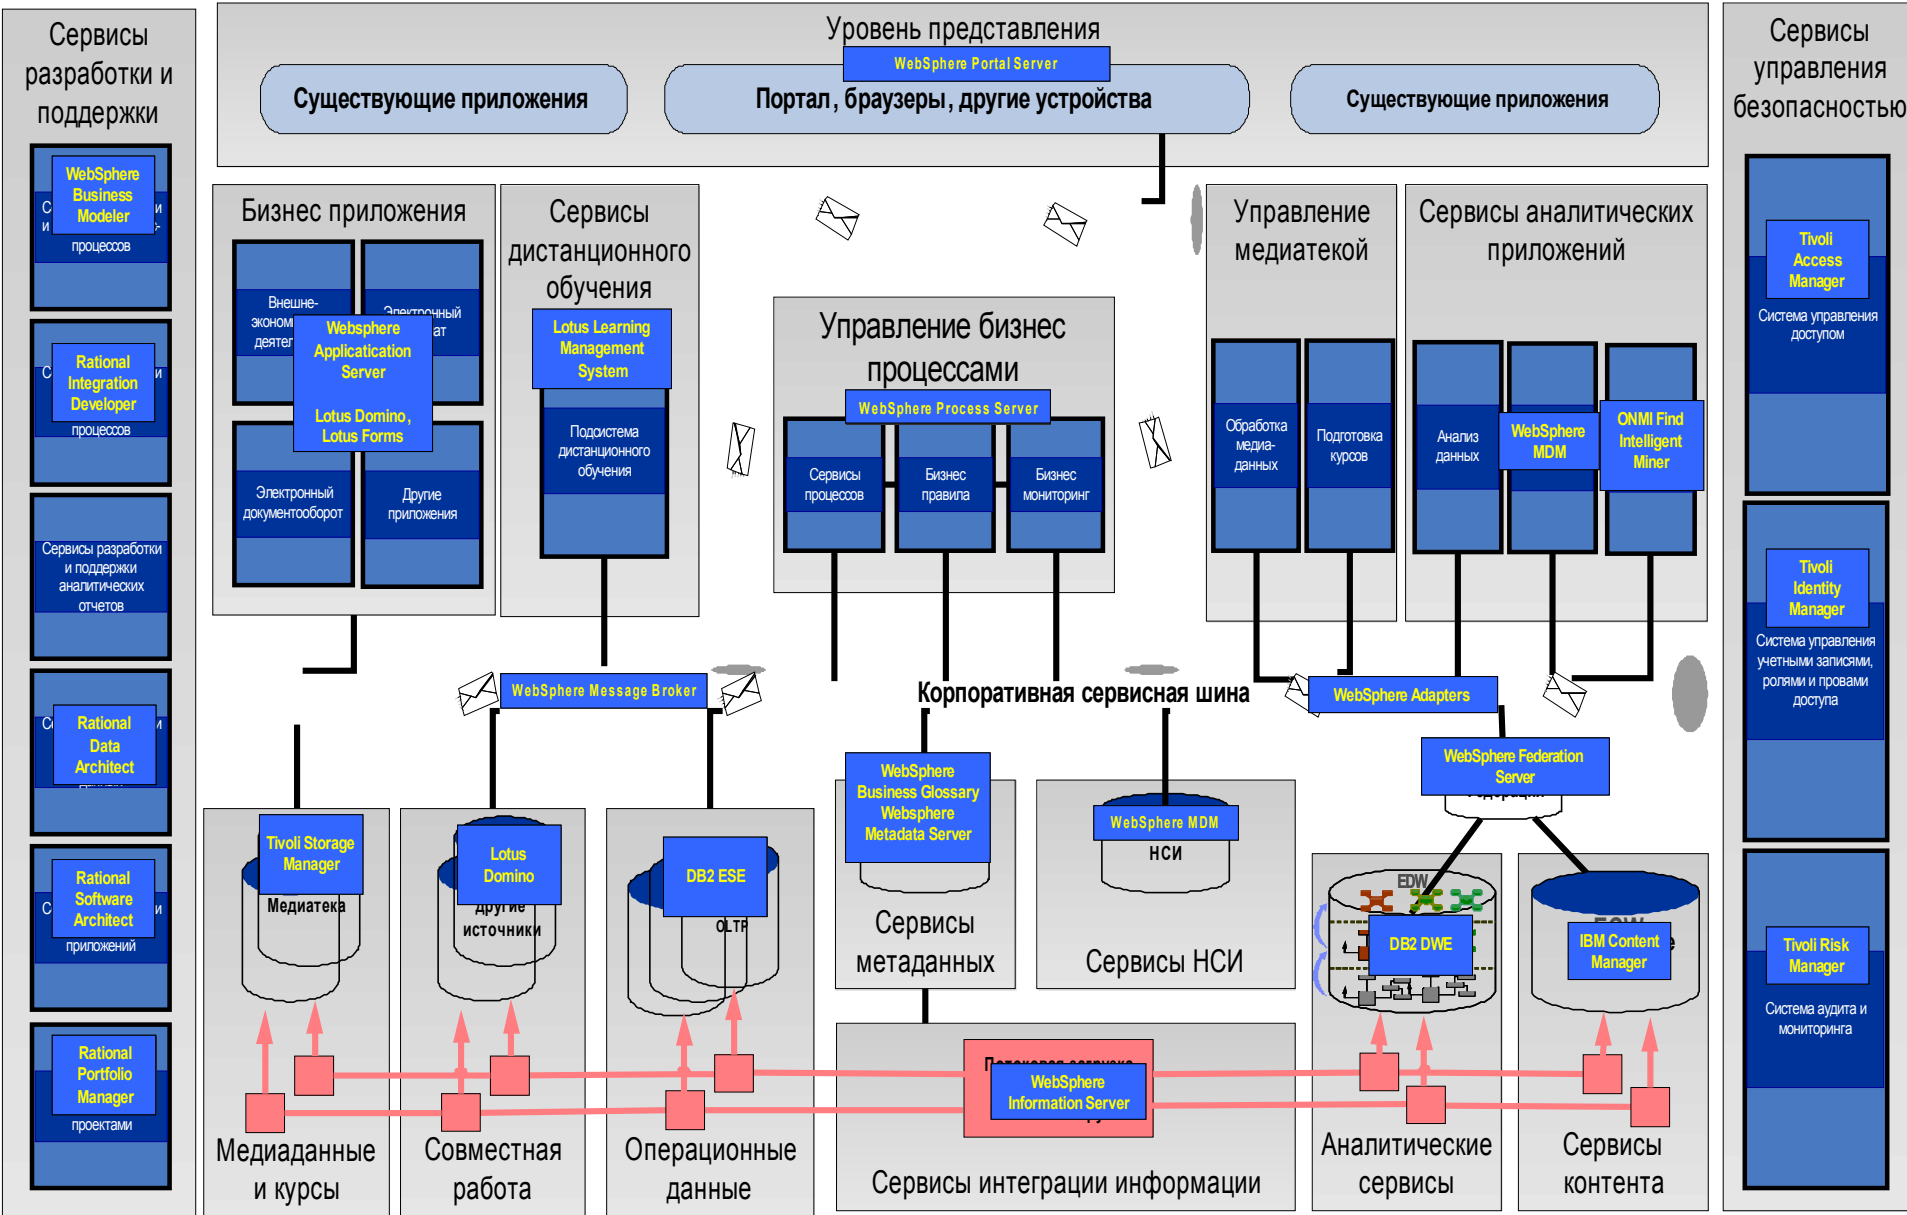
Сервисы разработки и поддержки

WebSphere Business Modeler
процессов

Rational Integration Developer
процессов

Сервисы разработки и поддержки аналитических отчетов

Rational Data Architect

Rational Software Architect
приложений

Rational Portfolio Manager
проектами

Уровень представления

WebSphere Portal Server

Существующие приложения

Портал, браузеры, другие устройства

Существующие приложения

Сервисы управления безопасностью

Tivoli Access Manager
Система управления доступом

Tivoli Identity Manager
Система управления учетными записями, ролями и провами доступа

Tivoli Risk Manager
Система аудита и мониторинга

Бизнес приложения

Внешне-эконом деятел

Электронный

Websphere Application Server

Lotus Domino, Lotus Forms

Электронный документооборот

Другие приложения

Сервисы дистанционного обучения

Lotus Learning Management System

Подсистема дистанционного обучения

Управление бизнес процессами

WebSphere Process Server

Сервисы процессов

Бизнес правила

Бизнес мониторинг

Управление медиатекой

Обработка медиа-данных

Подготовка курсов

Сервисы аналитических приложений

Анализ данных

WebSphere MDM

ONMI Find Intelligent Miner

WebSphere Message Broker

Корпоративная сервисная шина

WebSphere Adapters

WebSphere Federation Server

WebSphere Business Glossary Websphere Metadata Server

Сервисы метаданных

WebSphere MDM

НСИ

Сервисы НСИ

Tivoli Storage Manager

Медиатека

Lotus Domino

другие источники

DB2 ESE

OLTP

EDW

DB2 DWE

IBM Content Manager

WebSphere Information Server

Медиаданные и курсы

Совместная работа

Операционные данные

Сервисы интеграции информации

Аналитические сервисы

Сервисы контента